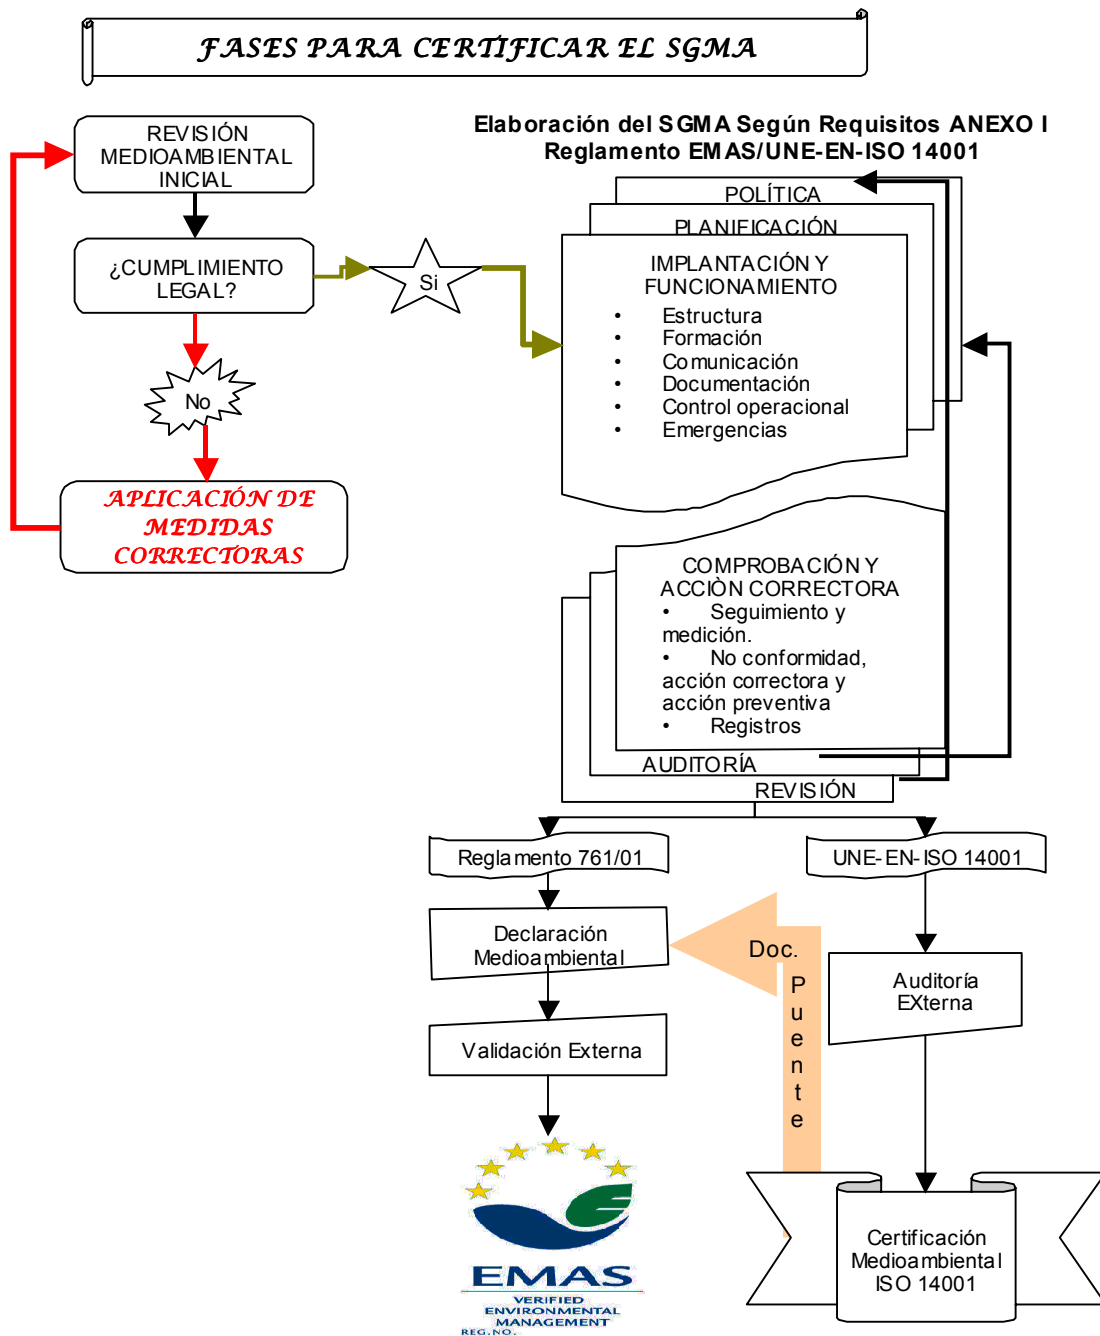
FASES PARA CERTIFICAR EL SGMA

REVISIÓN MEDIOAMBIENTAL INICIAL

¿CUMPLIMIENTO LEGAL?

Si

No

APLICACIÓN DE MEDIDAS CORRECTORAS

Elaboración del SGMA Según Requisitos ANEXO I Reglamento EMAS/UNE-EN-ISO 14001

POLÍTICA

PLANIFICACIÓN

IMPLANTACIÓN Y FUNCIONAMIENTO
• Estructura
• Formación
• Comunicación
• Documentación
• Control operacional
• Emergencias

COMPROBACIÓN Y ACCIÒN CORRECTORA
• Seguimiento y medición.
• No conformidad, acción correctora y acción preventiva
• Registros

AUDITORÍA

REVISIÓN

Reglamento 761/01

UNE-EN-ISO 14001

Declaración Medioambiental

Doc. Puente

Auditoría EXterna

Validación Externa

Certificación Medioambiental ISO 14001

EMAS
VERIFIED ENVIRONMENTAL MANAGEMENT
REG.NO.